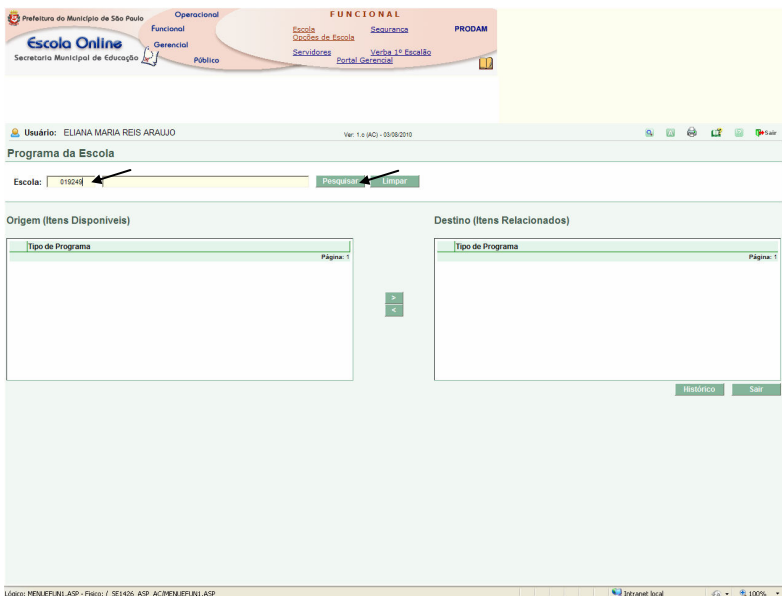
Prefeitura do Município de São Paulo
Escola Online
Secretaria Municipal de Educação

Operacional
Funcional
Gerencial
Público

FUNCIONAL
Escola
Opções de Escola
Segurança
PRODAM
Servidores
Verba 1º Escalão
Portal Gerencial

Usuário: ELIANA MARIA REIS ARAUJO
Ver: 1.c (AC) - 03/08/2010
Sair

Programa da Escola

Escola: 019249
Pesquisar
Limpar

Origem (Itens Disponíveis)

| Tipo de Programa |
|---|
| Página: 1 |

>
<

Destino (Itens Relacionados)

| Tipo de Programa |
|---|
| Página: 1 |

Histórico
Sair

Lógico: MENUEFUN1.ASP - Físico: / SE1426_ASP_AC/MENUEFUN1.ASP
Intranet local
100%